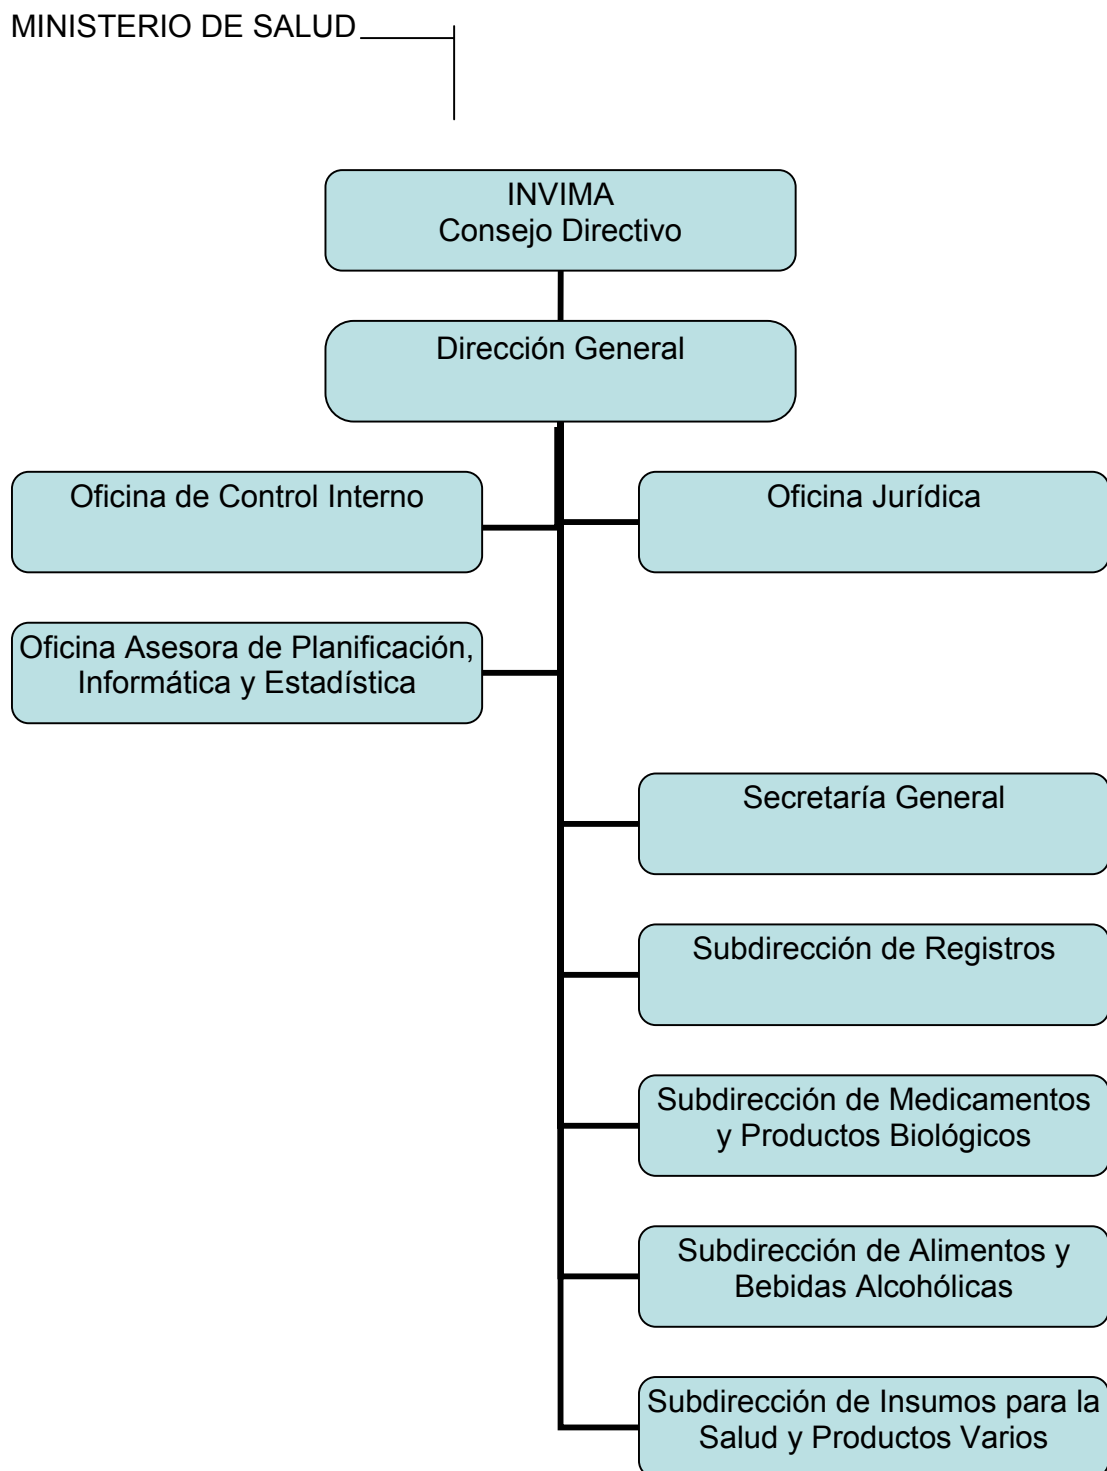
MINISTERIO DE SALUD

INVIMA
Consejo Directivo

Dirección General

Oficina de Control Interno

Oficina Jurídica

Oficina Asesora de Planificación, Informática y Estadística

Secretaría General

Subdirección de Registros

Subdirección de Medicamentos y Productos Biológicos

Subdirección de Alimentos y Bebidas Alcohólicas

Subdirección de Insumos para la Salud y Productos Varios